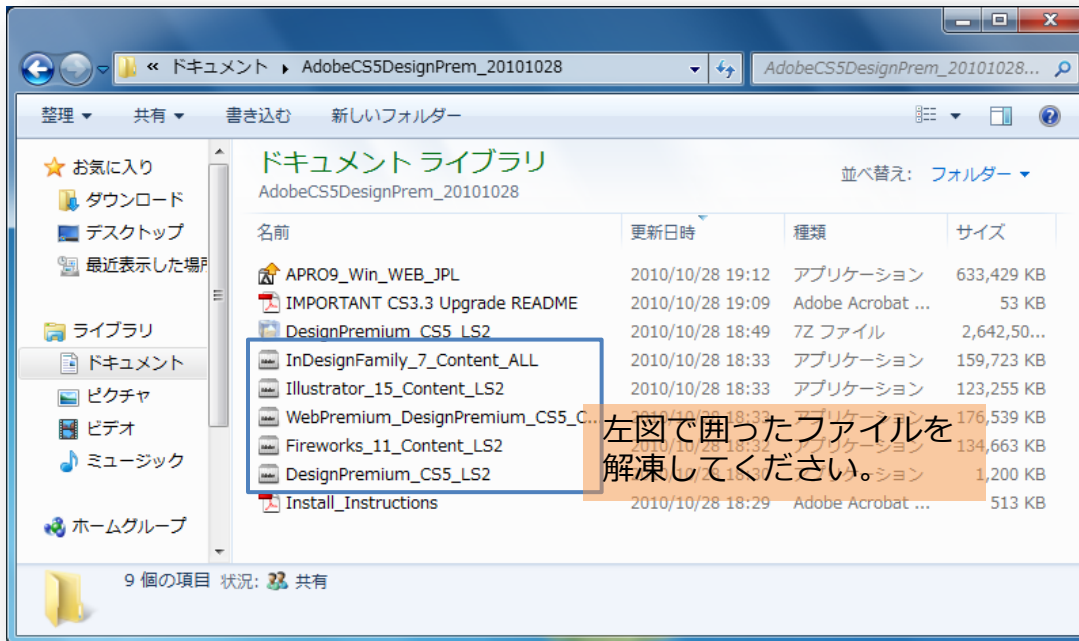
« ドキュメント ▸ AdobeCS5DesignPrem_20101028

AdobeCS5DesignPrem_20101028...

整理 ▾ 共有 ▾ 書き込む 新しいフォルダー

お気に入り
ダウンロード
デスクトップ
最近表示した場所

ライブラリ
ドキュメント
ピクチャ
ビデオ
ミュージック

ホームグループ

ドキュメント ライブラリ
AdobeCS5DesignPrem_20101028

並べ替え: フォルダー ▾

| 名前 | 更新日時 | 種類 | サイズ |
|---|---|---|---|
| APRO9_Win_WEB_JPL | 2010/10/28 19:12 | アプリケーション | 633,429 KB |
| IMPORTANT CS3.3 Upgrade README | 2010/10/28 19:09 | Adobe Acrobat ... | 53 KB |
| DesignPremium_CS5_LS2 | 2010/10/28 18:49 | 7Z ファイル | 2,642,50... |
| InDesignFamily_7_Content_ALL | 2010/10/28 18:33 | アプリケーション | 159,723 KB |
| Illustrator_15_Content_LS2 | 2010/10/28 18:33 | アプリケーション | 123,255 KB |
| WebPremium_DesignPremium_CS5_C... | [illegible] | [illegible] | 176,539 KB |
| Fireworks_11_Content_LS2 | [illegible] | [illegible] | 134,663 KB |
| DesignPremium_CS5_LS2 | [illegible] | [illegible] | 1,200 KB |
| Install_Instructions | 2010/10/28 18:29 | Adobe Acrobat ... | 513 KB |

左図で囲ったファイルを解凍してください。

9 個の項目 状況: 共有